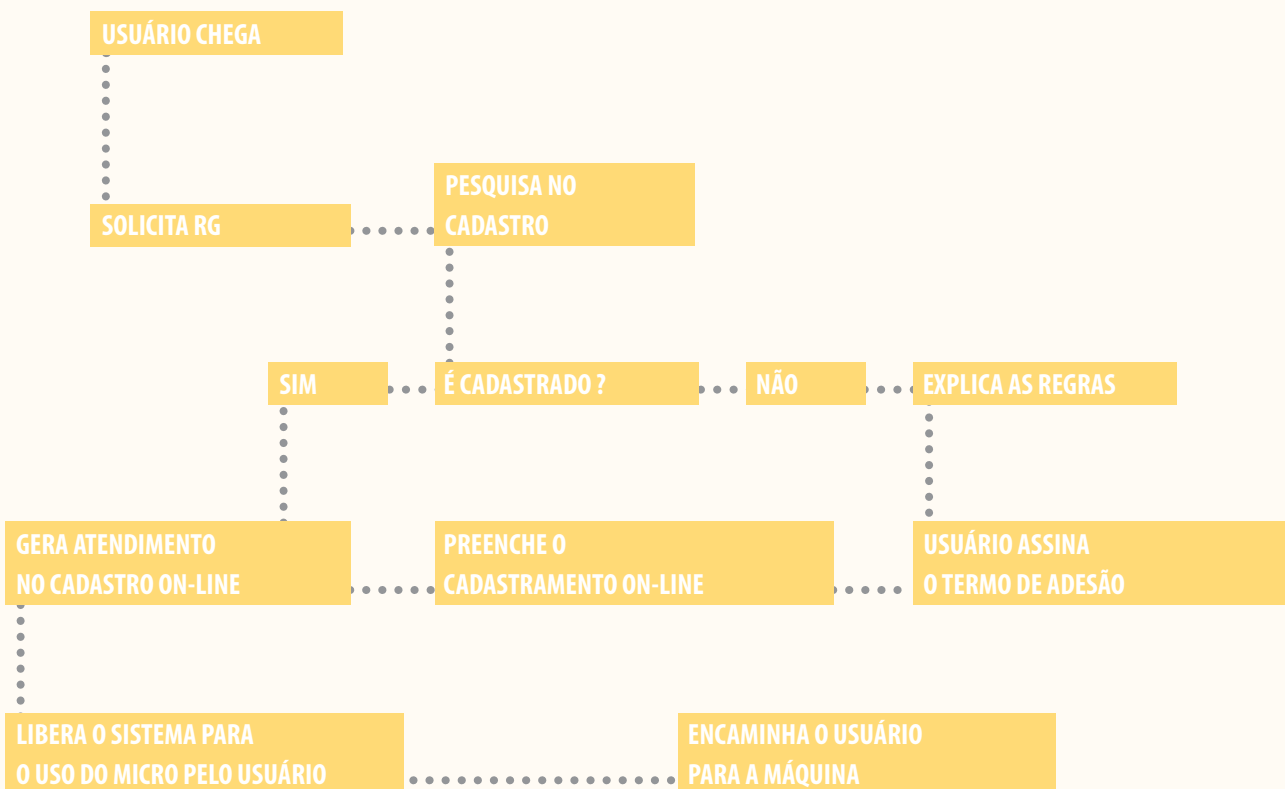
USUÁRIO CHEGA

SOLICITA RG

PESQUISA NO CADASTRO

SIM

É CADASTRADO ?

NÃO

EXPLICA AS REGRAS

GERA ATENDIMENTO NO CADASTRO ON-LINE

PREENCHE O CADASTRAMENTO ON-LINE

USUÁRIO ASSINA O TERMO DE ADESÃO

LIBERA O SISTEMA PARA O USO DO MICRO PELO USUÁRIO

ENCAMINHA O USUÁRIO PARA A MÁQUINA